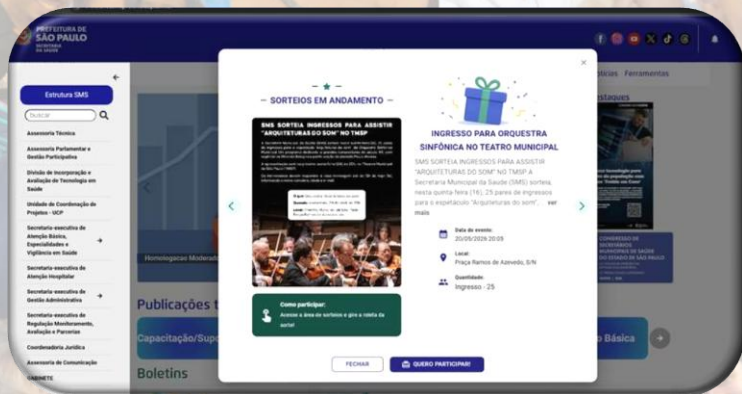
PREFEITURA DE SÃO PAULO
SECRETARIA DA SAÚDE

Estrutura SMS

buscar

Assessoria Técnica

Assessoria Parlamentar e Gestão Participativa

Divisão de Incorporação e Avaliação de Tecnologia em Saúde

Unidade de Coordenação de Projetos - UCP

Secretaria-executiva de Atenção Básica, Especialidades e Vigilância em Saúde

Secretaria-executiva de Atenção Hospitalar

Secretaria-executiva de Gestão Administrativa

Secretaria-executiva de Regulação Monitoramento, Avaliação e Parcerias

Coordenadoria Jurídica

Assessoria de Comunicação

GABINETE

Homologações Moderad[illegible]

Publicações t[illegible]

Capacitação/Sup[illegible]

Boletins

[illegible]tícias Ferramentas

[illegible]staques

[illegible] Básica

— SORTEIOS EM ANDAMENTO —

SMS SORTEIA INGRESSOS PARA ASSISTIR "ARQUITETURAS DO SOM" NO TMSP

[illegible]

Como participar:
Acesse a área de sorteios e gire a roleta da sorte!

INGRESSO PARA ORQUESTRA SINFÔNICA NO TEATRO MUNICIPAL

SMS SORTEIA INGRESSOS PARA ASSISTIR "ARQUITETURAS DO SOM" NO TMSP A Secretaria Municipal da Saúde (SMS) sorteia, nesta quinta-feira (16), 25 pares de ingressos para o espetáculo "Arquiteturas do som"... ver mais

Data do evento:
20/05/2024 20:00

Local:
Praça Ramos de Azevedo, S/N

Quantidade:
Ingresso - 25

FECHAR

QUERO PARTICIPAR!